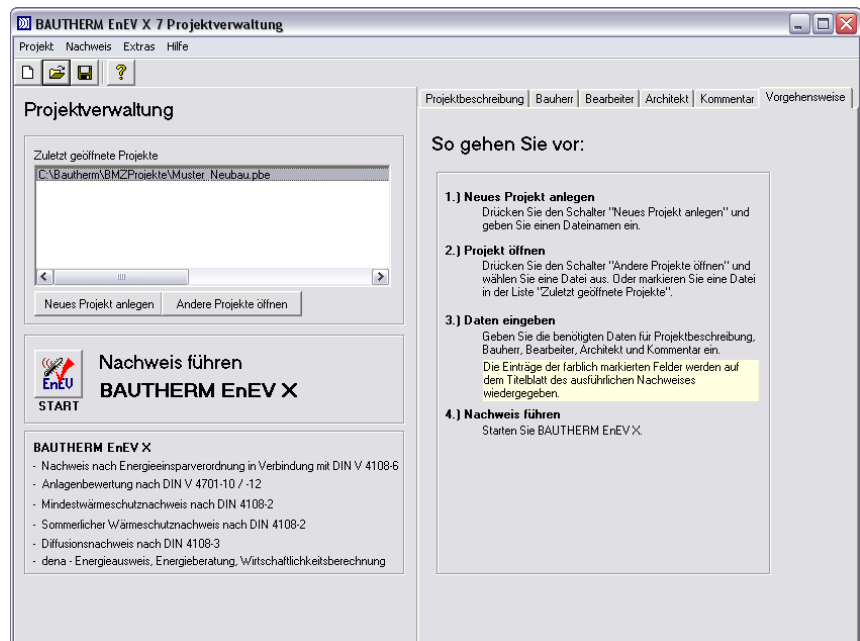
BAUTHERM EnEV X 7 Projektverwaltung

Projekt Nachweis Extras Hilfe

Projektverwaltung

Zuletzt geöffnete Projekte

C:\Bautherm\BMZProjekte\Muster_Neubau.pbe

Neues Projekt anlegen | Andere Projekte öffnen

EnEV START

Nachweis führen

BAUTHERM EnEV X

BAUTHERM EnEV X

- Nachweis nach Energieeinsparverordnung in Verbindung mit DIN V 4108-6
- Anlagenbewertung nach DIN V 4701-10 / -12
- Mindestwärmeschutznachweis nach DIN 4108-2
- Sommerlicher Wärmeschutznachweis nach DIN 4108-2
- Diffusionsnachweis nach DIN 4108-3
- dena - Energieausweis, Energieberatung, Wirtschaftlichkeitsberechnung

Projektbeschreibung | Bauherr | Bearbeiter | Architekt | Kommentar | Vorgehensweise

So gehen Sie vor:

1.) Neues Projekt anlegen
Drücken Sie den Schalter "Neues Projekt anlegen" und geben Sie einen Dateinamen ein.

2.) Projekt öffnen
Drücken Sie den Schalter "Andere Projekte öffnen" und wählen Sie eine Datei aus. Oder markieren Sie eine Datei in der Liste "Zuletzt geöffnete Projekte".

3.) Daten eingeben
Geben Sie die benötigten Daten für Projektbeschreibung, Bauherr, Bearbeiter, Architekt und Kommentar ein.
Die Einträge der farblich markierten Felder werden auf dem Titelblatt des ausführlichen Nachweises wiedergegeben.

4.) Nachweis führen
Starten Sie BAUTHERM EnEV X.